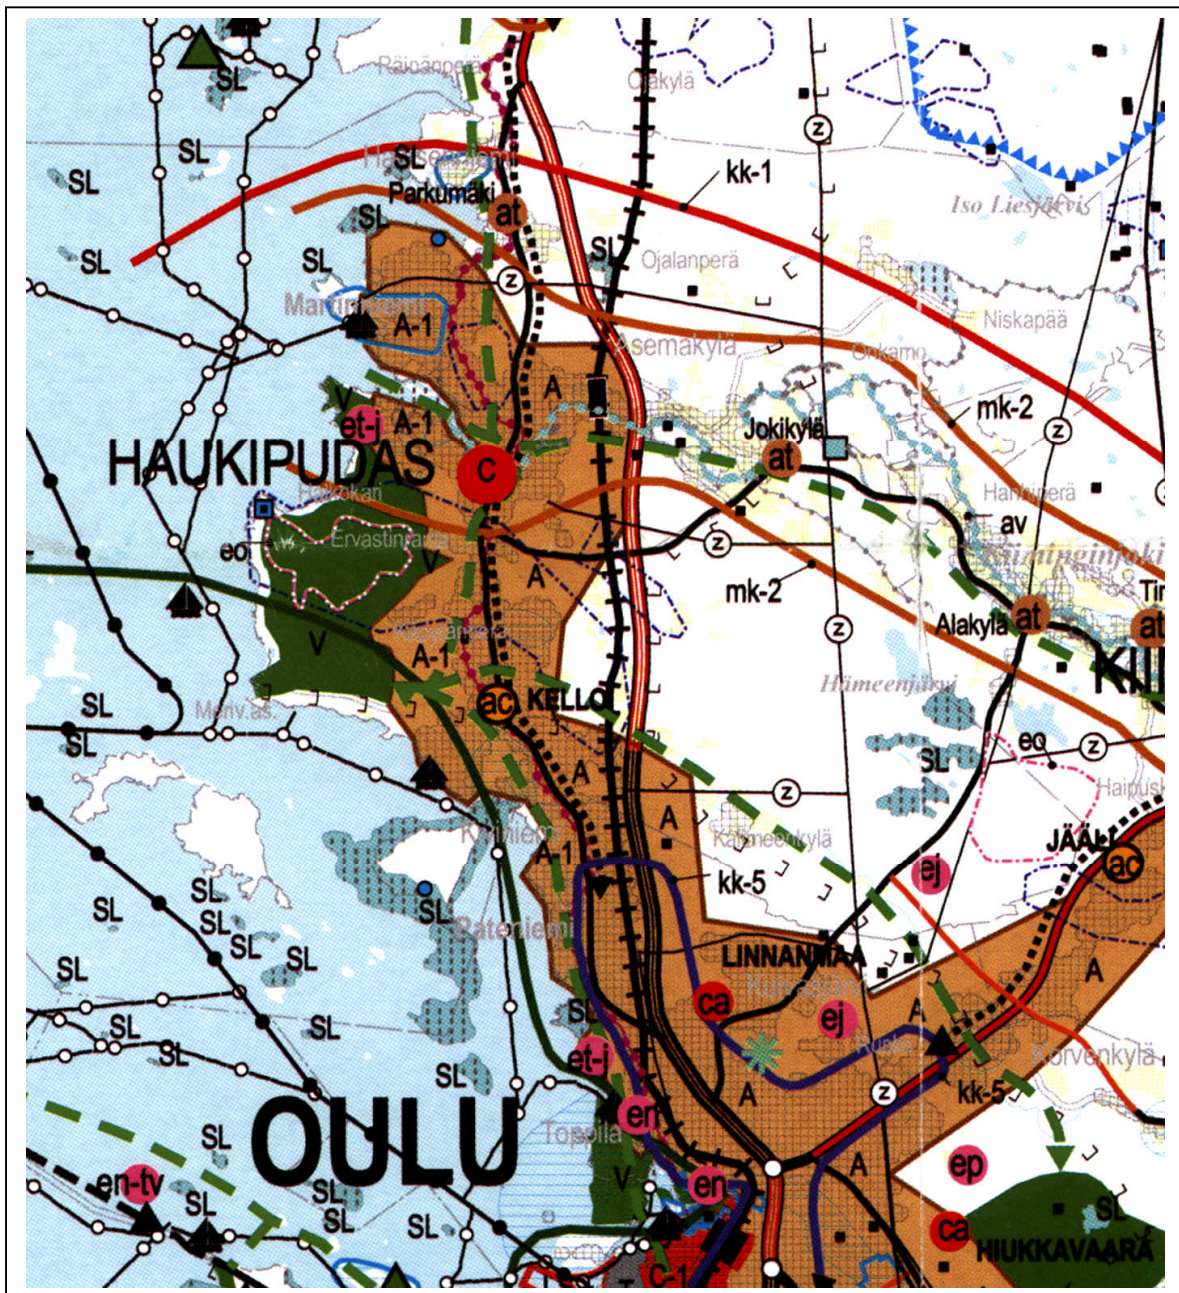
SL
Räinänperä
Ojakylä
SL
SL
Haukiniemi
Parkumäki
at
kk-1
Iso Liesjärvi
SL
SL
SL
SL
Ojalanperä
z
Martinniemi
A-1
Niskapää
Asemakylä
Onkamo
A
mk-2
et-j
A-1
Jokikylä
z
HAUKIPUDAS
c
at
Hanhinerä
Halosenkari
av
eo
Ervastinranta
z
Kiiminginjoki
V
A
mk-2
Tir
z
Alakylä
at
at
Kalimenperä
V
A-1
Kii
Hämeenjärvi
ac
KELLO
SL
Meriv.as.
SL
eo
z
SL
A
Haipusk
z
A
Kalimeenkylä
JÄÄLI
Kiviniemi
A-1
ac
ej
kk-5
SL
SL
SL
SL
Pateniemi
SL
SL
LINNANMAA
SL
A
SL
ca
Kuivasjärvi
ej
SL
SL
Ruskо
Korvenkylä
et-j
A
z
kk-5
SL
en
SL
Toppila
A
OULU
V
ep
SL
en
en-tv
SL
SL
ca
SL
HIUKKAVAARA
SL
SL
SL
C-1